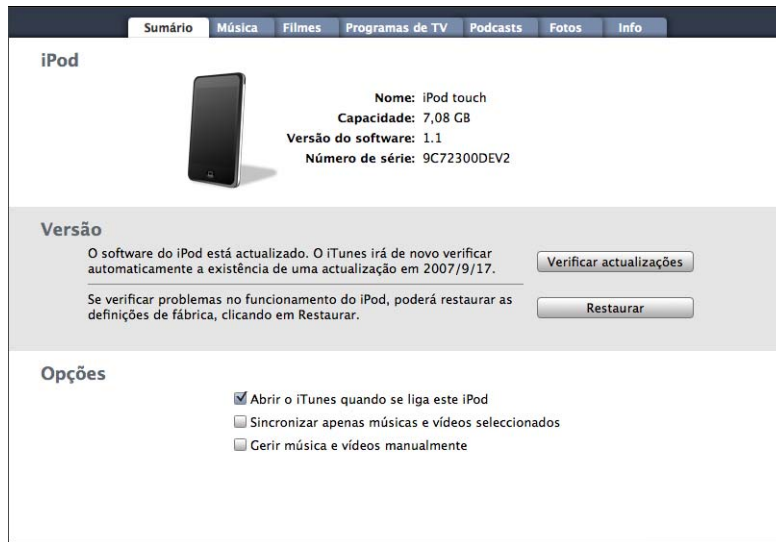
Sumário Música Filmes Programas de TV Podcasts Fotos Info

iPod

Nome: iPod touch
Capacidade: 7,08 GB
Versão do software: 1.1
Número de série: 9C72300DEV2

Versão

O software do iPod está actualizado. O iTunes irá de novo verificar automaticamente a existência de uma actualização em 2007/9/17.

Verificar actualizações

Se verificar problemas no funcionamento do iPod, poderá restaurar as definições de fábrica, clicando em Restaurar.

Restaurar

Opções

Abrir o iTunes quando se liga este iPod
Sincronizar apenas músicas e vídeos seleccionados
Gerir música e vídeos manualmente